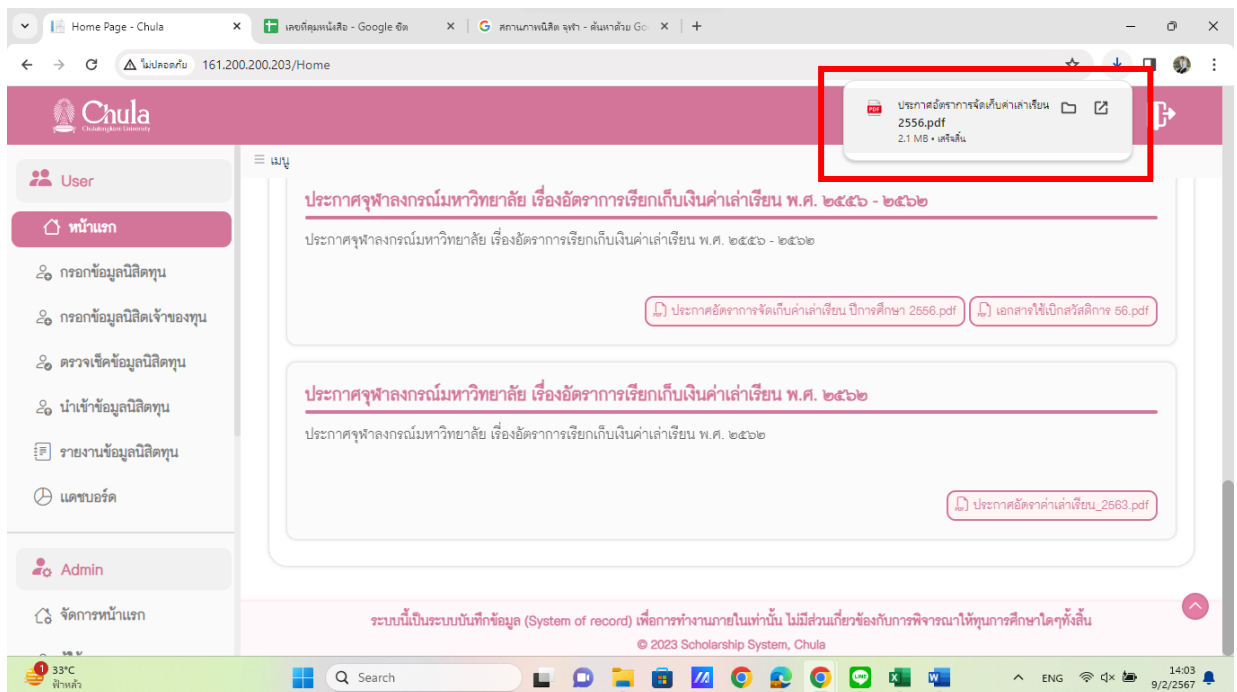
Home Page - Chula
เลขที่คุมหนังสือ - Google ชีต
สถานภาพนิสิต จุฬา - ค้นหาด้วย Goo
ไม่ปลอดภัย 161.200.200.203/Home

Chula
Chulalongkorn University

ประกาศอัตราการจัดเก็บค่าเล่าเรียน 2556.pdf
2.1 MB • เสร็จสิ้น

User
หน้าแรก
กรอกข้อมูลนิสิตทุน
กรอกข้อมูลนิสิตเจ้าของทุน
ตรวจเช็คข้อมูลนิสิตทุน
นำเข้าข้อมูลนิสิตทุน
รายงานข้อมูลนิสิตทุน
แดชบอร์ด
Admin
จัดการหน้าแรก

≡ เมนู

ประกาศจุฬาลงกรณ์มหาวิทยาลัย เรื่องอัตราการเรียกเก็บเงินค่าเล่าเรียน พ.ศ. ๒๕๕๖ - ๒๕๖๒

ประกาศจุฬาลงกรณ์มหาวิทยาลัย เรื่องอัตราการเรียกเก็บเงินค่าเล่าเรียน พ.ศ. ๒๕๕๖ - ๒๕๖๒

ประกาศอัตราการจัดเก็บค่าเล่าเรียน ปีการศึกษา 2556.pdf
เอกสารใช้เบิกสวัสดิการ 56.pdf

ประกาศจุฬาลงกรณ์มหาวิทยาลัย เรื่องอัตราการเรียกเก็บเงินค่าเล่าเรียน พ.ศ. ๒๕๖๒

ประกาศจุฬาลงกรณ์มหาวิทยาลัย เรื่องอัตราการเรียกเก็บเงินค่าเล่าเรียน พ.ศ. ๒๕๖๒

ประกาศอัตราค่าเล่าเรียน_2563.pdf

ระบบนี้เป็นระบบบันทึกข้อมูล (System of record) เพื่อการทำงานภายในเท่านั้น ไม่มีส่วนเกี่ยวข้องกับการพิจารณาให้ทุนการศึกษาใดๆทั้งสิ้น
© 2023 Scholarship System, Chula

33°C
ฟ้าหลัว
Search
ENG
14:03
9/2/2567